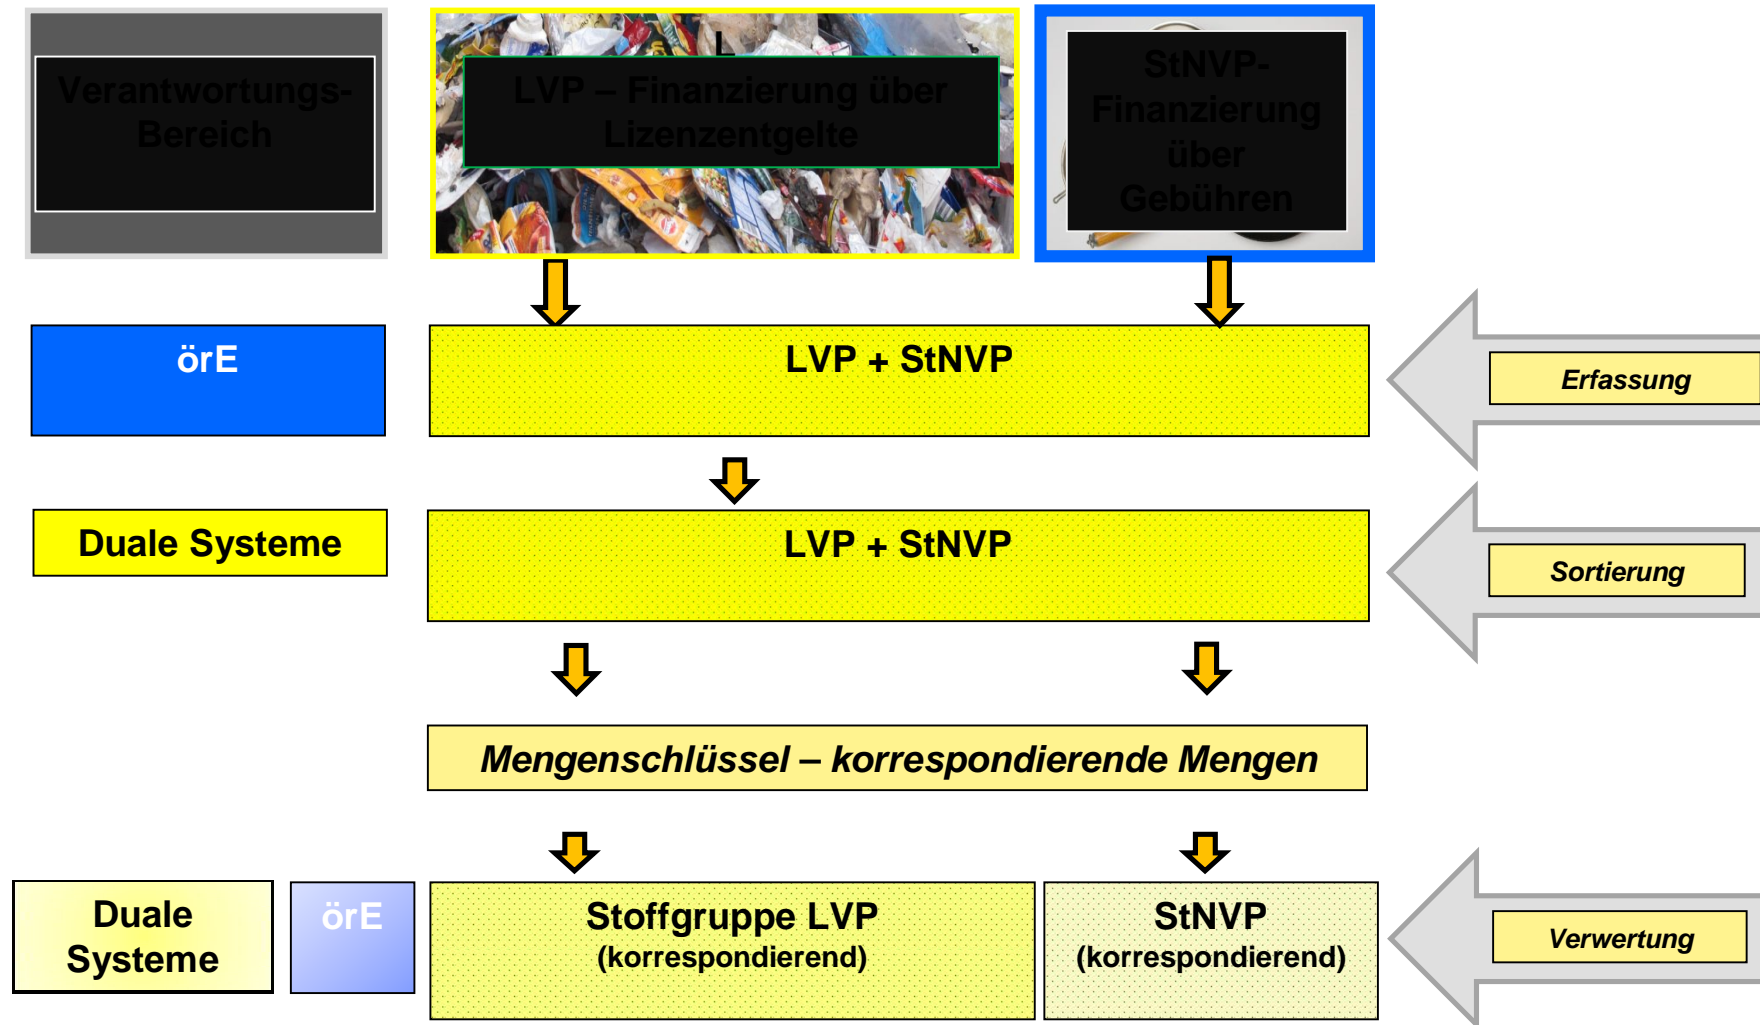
Verantwortungs-Bereich

LVP – Finanzierung über Lizenzentgelte

StNVP-Finanzierung über Gebühren

örE

LVP + StNVP

Erfassung

Duale Systeme

LVP + StNVP

Sortierung

Mengenschlüssel – korrespondierende Mengen

Duale Systeme

örE

Stoffgruppe LVP (korrespondierend)

StNVP (korrespondierend)

Verwertung